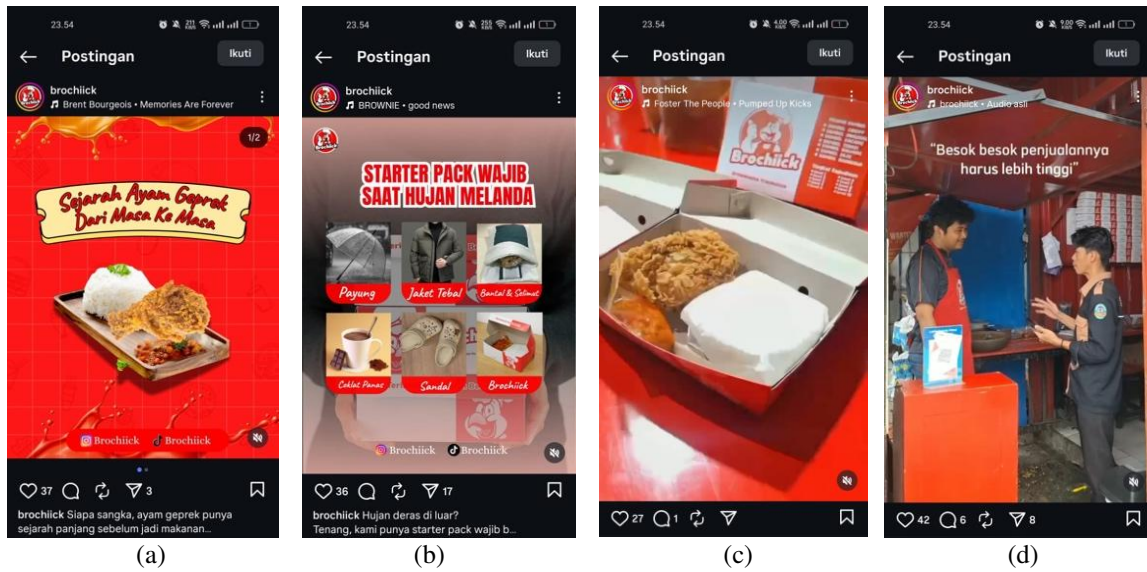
23.54

Postingan

Ikuti

brochiick

Brent Bourgeois • Memories Are Forever

1/2

Sejarah Ayam Geprek Dari Masa Ke Masa

Brochiick Brochiick

37 3

brochiick Siapa sangka, ayam geprek punya sejarah panjang sebelum jadi makanan...

(a)

23.54

Postingan

Ikuti

brochiick

BROWNIE • good news

STARTER PACK WAJIB SAAT HUJAN MELANDA

Payung

Jaket Tebal

Bantal & Selimut

Coklat Panas

Sandal

Brochiick

Brochiick Brochiick

36 17

brochiick Hujan deras di luar?
Tenang, kami punya starter pack wajib b...

(b)

23.54

Postingan

Ikuti

brochiick

Foster The People • Pumped Up Kicks

Brochiick

27 1

(c)

23.54

Postingan

Ikuti

brochiick

brochiick • Audio asli

"Besok besok penjualannya harus lebih tinggi"

42 6 8

(d)